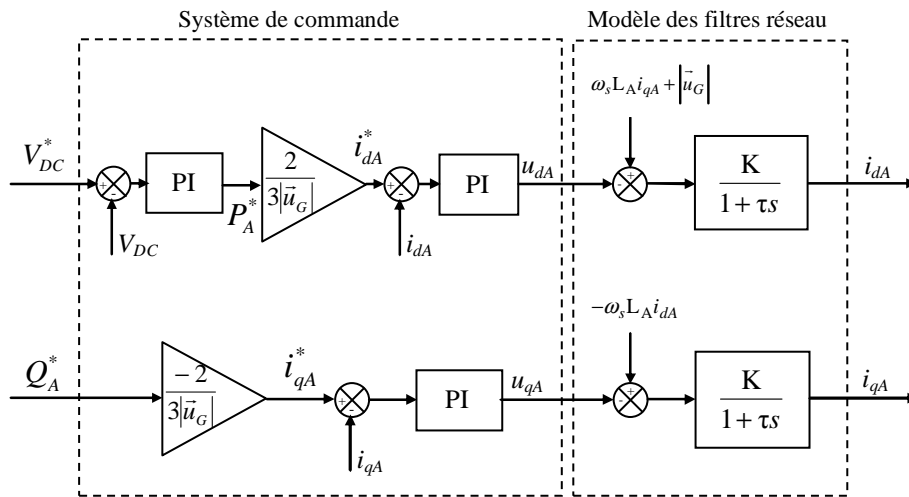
Système de commande

Modèle des filtres réseau

$V_{DC}^*$

+

-

PI

$\frac{2}{3|\vec{u}_G|}$

$i_{dA}^*$

+

-

PI

$u_{dA}$

$\omega_s L_A i_{qA} + |\vec{u}_G|$

+

-

$\frac{K}{1+\tau s}$

$i_{dA}$

$V_{DC}$

$P_A^*$

$i_{dA}$

$-\omega_s L_A i_{dA}$

$Q_A^*$

$\frac{-2}{3|\vec{u}_G|}$

$i_{qA}^*$

+

-

PI

$u_{qA}$

+

-

$\frac{K}{1+\tau s}$

$i_{qA}$

$i_{qA}$